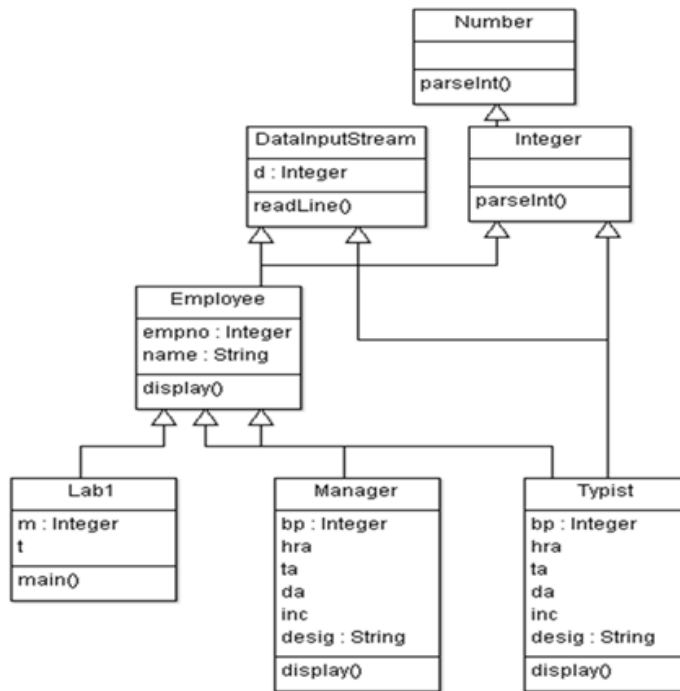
Number

parseInt()

DataInputStream

d : Integer

readLine()

Integer

parseInt()

Employee

empno : Integer
name : String

display()

Lab1

m : Integer
t

main()

Manager

bp : Integer
hra
ta
da
inc
desig : String

display()

Typist

bp : Integer
hra
ta
da
inc
desig : String

display()